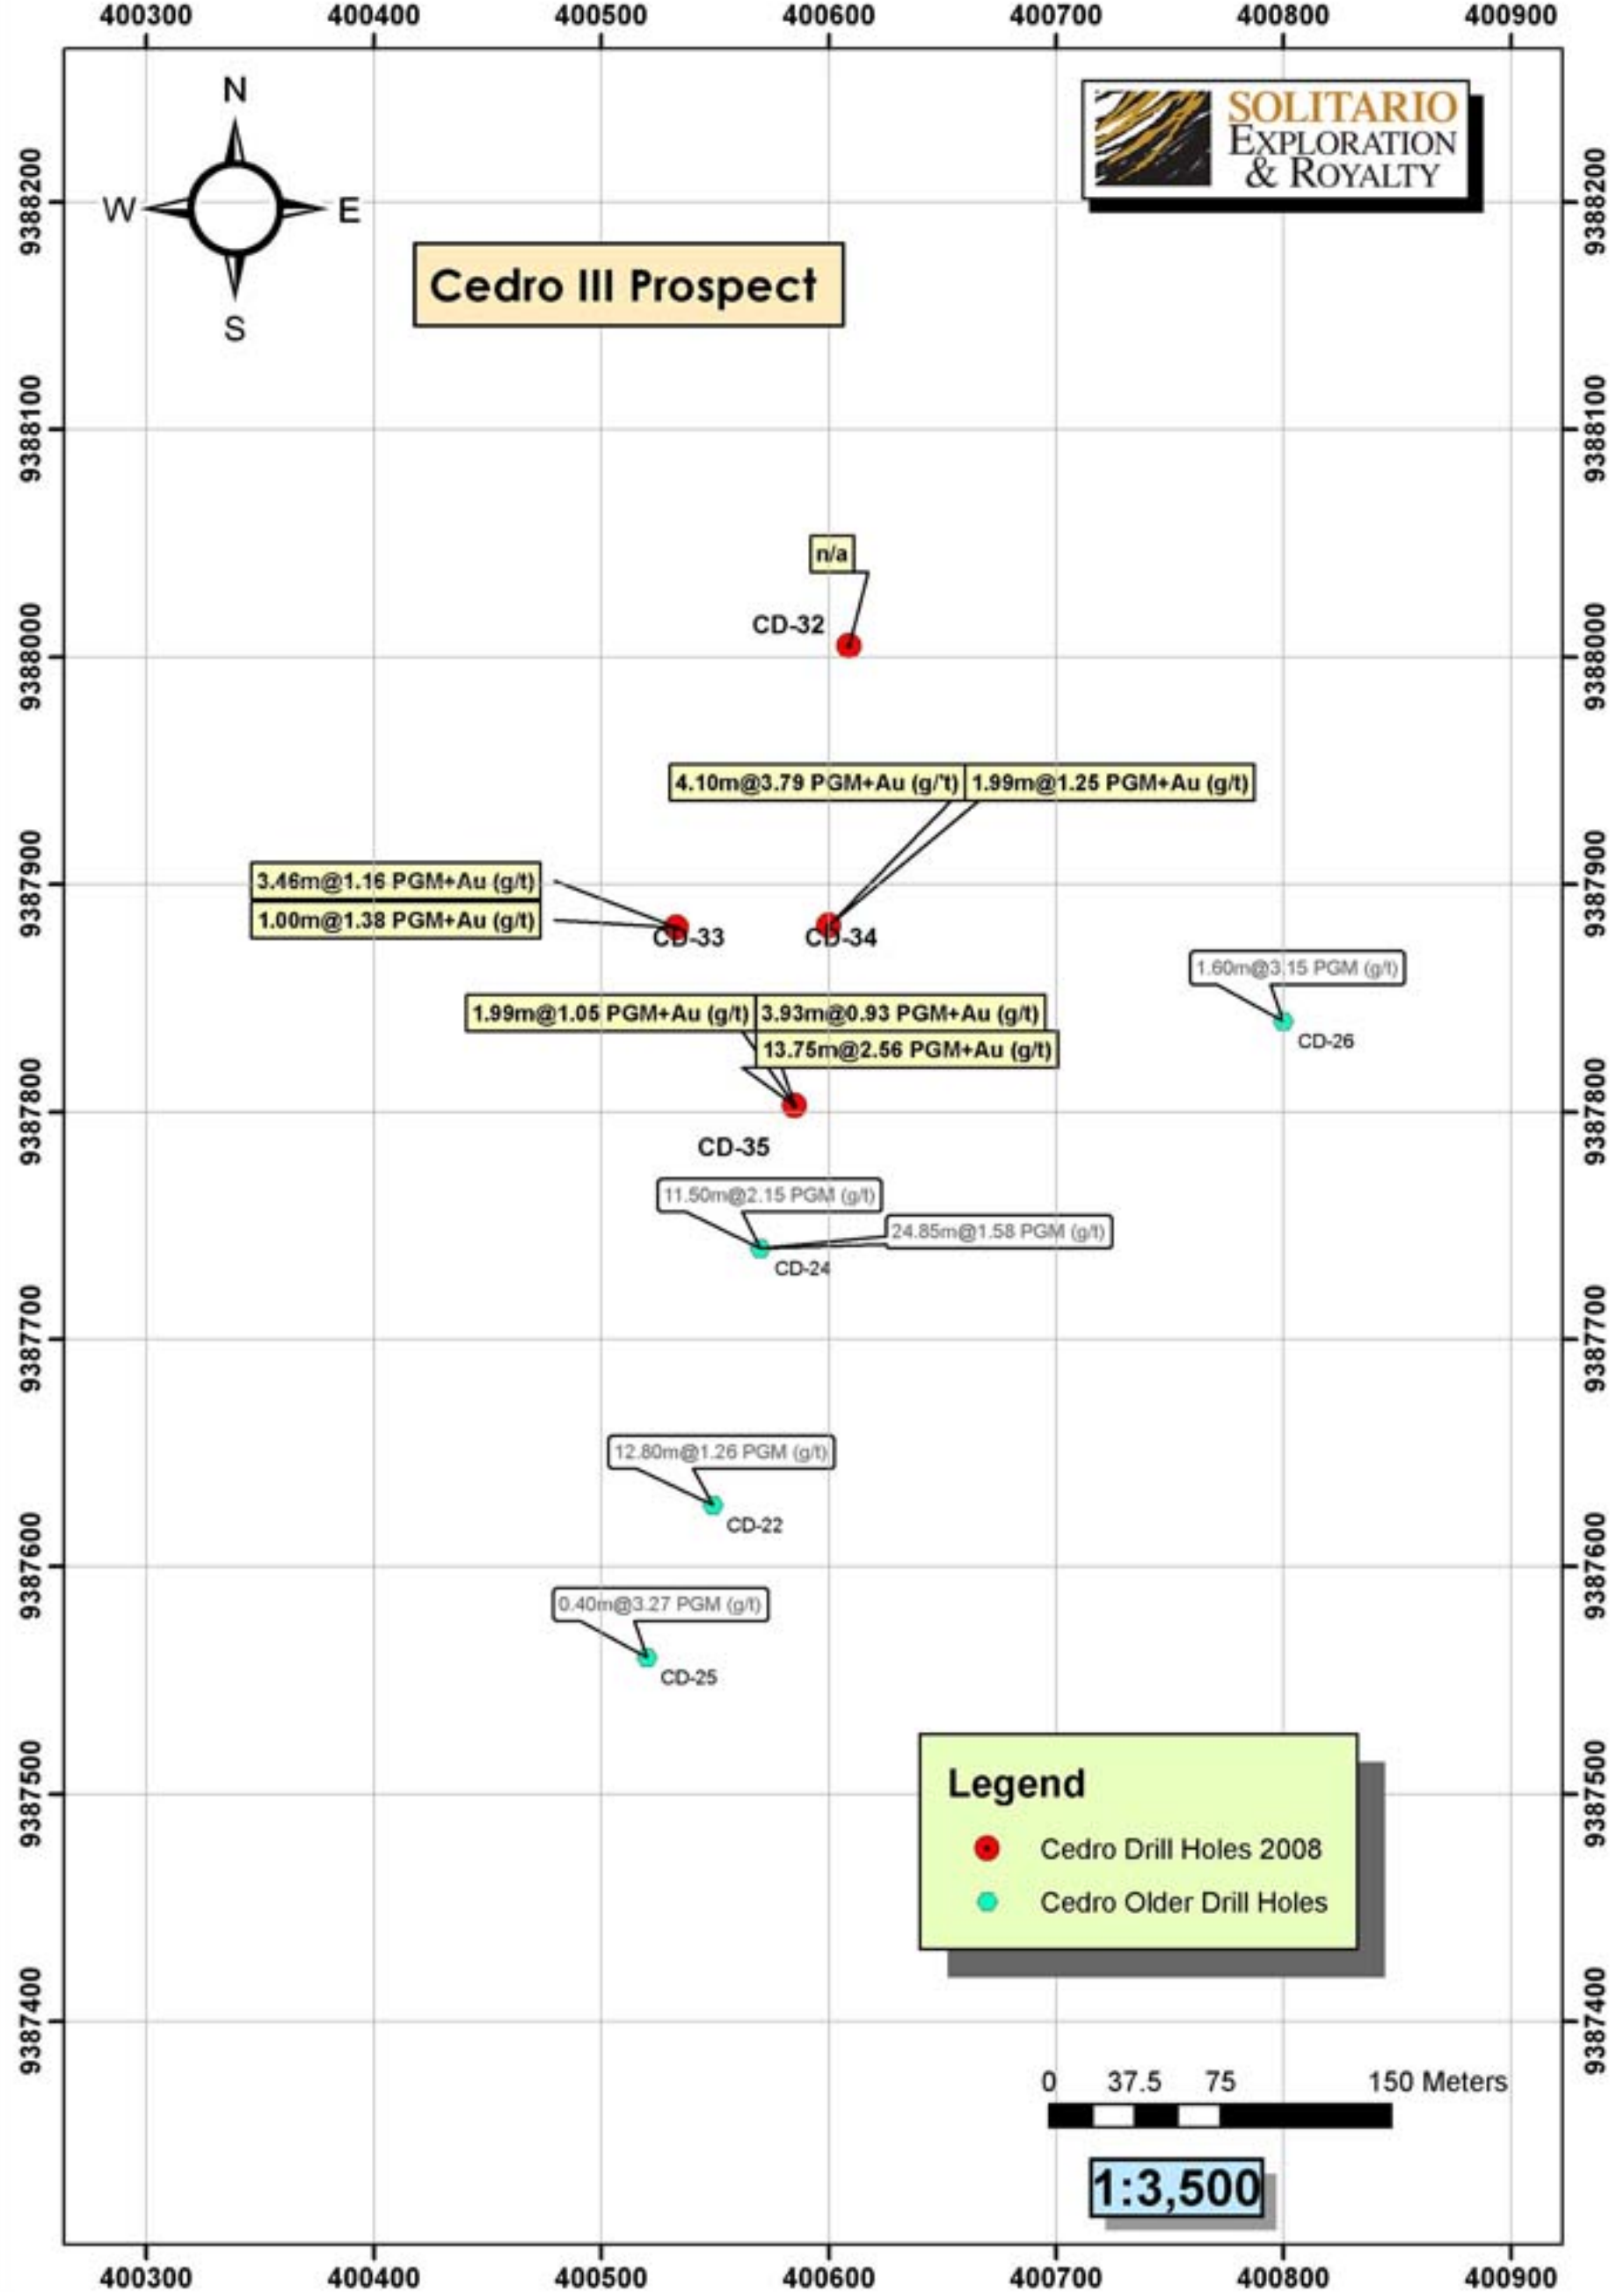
400300 400400 400500 400600 400700 400800 400900

N
W E
S

SOLITARIO
EXPLORATION
& ROYALTY

Cedro III Prospect

9388200 9388100 9388000 9387900 9387800 9387700 9387600 9387500 9387400

9388200 9388100 9388000 9387900 9387800 9387700 9387600 9387500 9387400

n/a

CD-32

4.10m@3.79 PGM+Au (g/'t)
1.99m@1.25 PGM+Au (g/t)

3.46m@1.16 PGM+Au (g/t)
1.00m@1.38 PGM+Au (g/t)

CD-33
CD-34

1.60m@3.15 PGM (g/t)
CD-26

1.99m@1.05 PGM+Au (g/t)
3.93m@0.93 PGM+Au (g/t)
13.75m@2.56 PGM+Au (g/t)

CD-35

11.50m@2.15 PGM (g/t)
24.85m@1.58 PGM (g/t)
CD-24

12.80m@1.26 PGM (g/t)
CD-22

0.40m@3.27 PGM (g/t)
CD-25

Legend
Cedro Drill Holes 2008
Cedro Older Drill Holes

0 37.5 75 150 Meters

1:3,500

400300 400400 400500 400600 400700 400800 400900